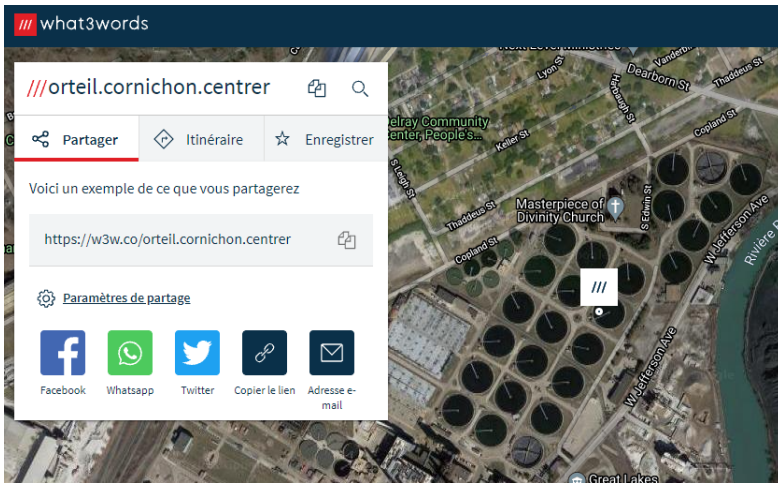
what3words

///orteil.cornichon.centrer

Partager
Itinéraire
Enregistrer

Voici un exemple de ce que vous partagerez

https://w3w.co/orteil.cornichon.centrer

Paramètres de partage

Facebook
Whatsapp
Twitter
Copier le lien
Adresse e-mail

Next Level Ministries
Dearborn St
Lyon St
Vanderbilt
Thaddeus St
Harbaugh St
Delray Community Center, People's...
Keller St
Copland St
S Leigh St
Thaddeus St
Masterpiece of Divinity Church
S Edwin St
Copland St
W Jefferson Ave
W Jefferson Ave
Rivière
Great Lakes
///